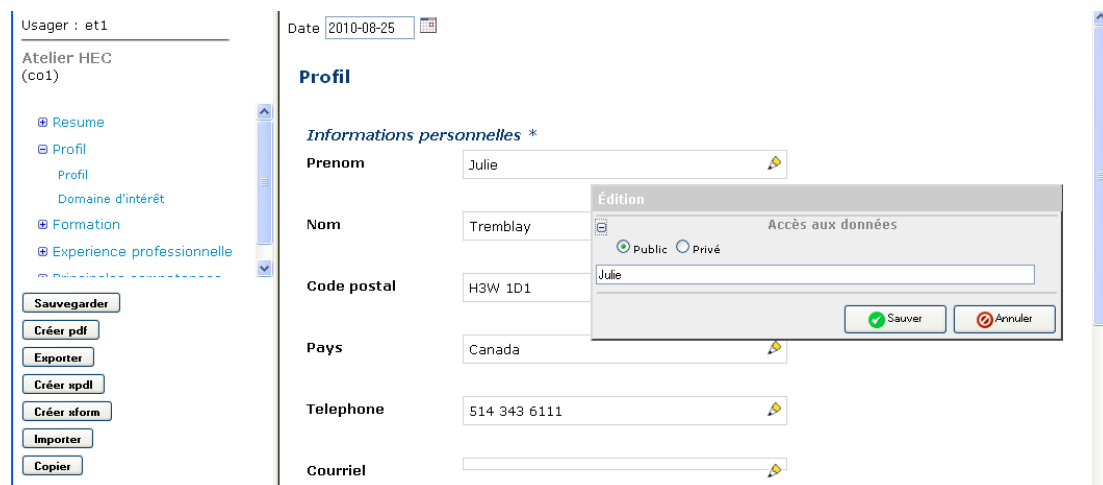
Usager : et1

Atelier HEC
(co1)

⊞ Resume
⊟ Profil
Profil
Domaine d'intérêt
⊞ Formation
⊞ Experience professionnelle
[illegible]

Sauvegarder
Créer pdf
Exporter
Créer xpdl
Créer xform
Importer
Copier

Date 2010-08-25

Profil

Informations personnelles *

Prenom Julie

Nom Tremblay

Code postal H3W 1D1

Pays Canada

Telephone 514 343 6111

Courriel

Édition
Accès aux données
Public Privé
Julie
Sauver Annuler